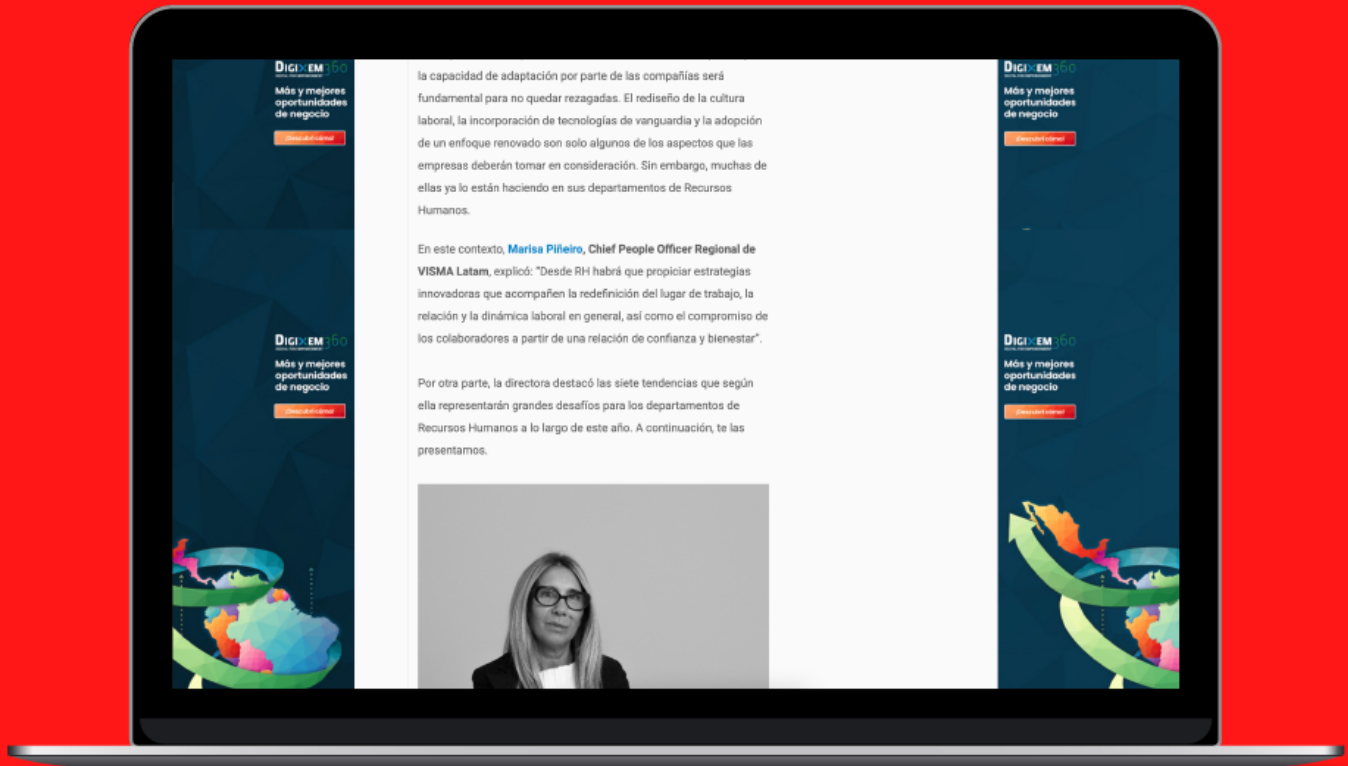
DIGIXEM360

Más y mejores oportunidades de negocio

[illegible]

la capacidad de adaptación por parte de las compañías será fundamental para no quedar rezagadas. El rediseño de la cultura laboral, la incorporación de tecnologías de vanguardia y la adopción de un enfoque renovado son solo algunos de los aspectos que las empresas deberán tomar en consideración. Sin embargo, muchas de ellas ya lo están haciendo en sus departamentos de Recursos Humanos.

En este contexto, Marisa Piñeiro, Chief People Officer Regional de VISMA Latam, explicó: "Desde RH habrá que propiciar estrategias innovadoras que acompañen la redefinición del lugar de trabajo, la relación y la dinámica laboral en general, así como el compromiso de los colaboradores a partir de una relación de confianza y bienestar".

Por otra parte, la directora destacó las siete tendencias que según ella representarán grandes desafíos para los departamentos de Recursos Humanos a lo largo de este año. A continuación, te las presentamos.

DIGIXEM360

Más y mejores oportunidades de negocio

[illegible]

DIGIXEM360

Más y mejores oportunidades de negocio

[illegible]

DIGIXEM360

Más y mejores oportunidades de negocio

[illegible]